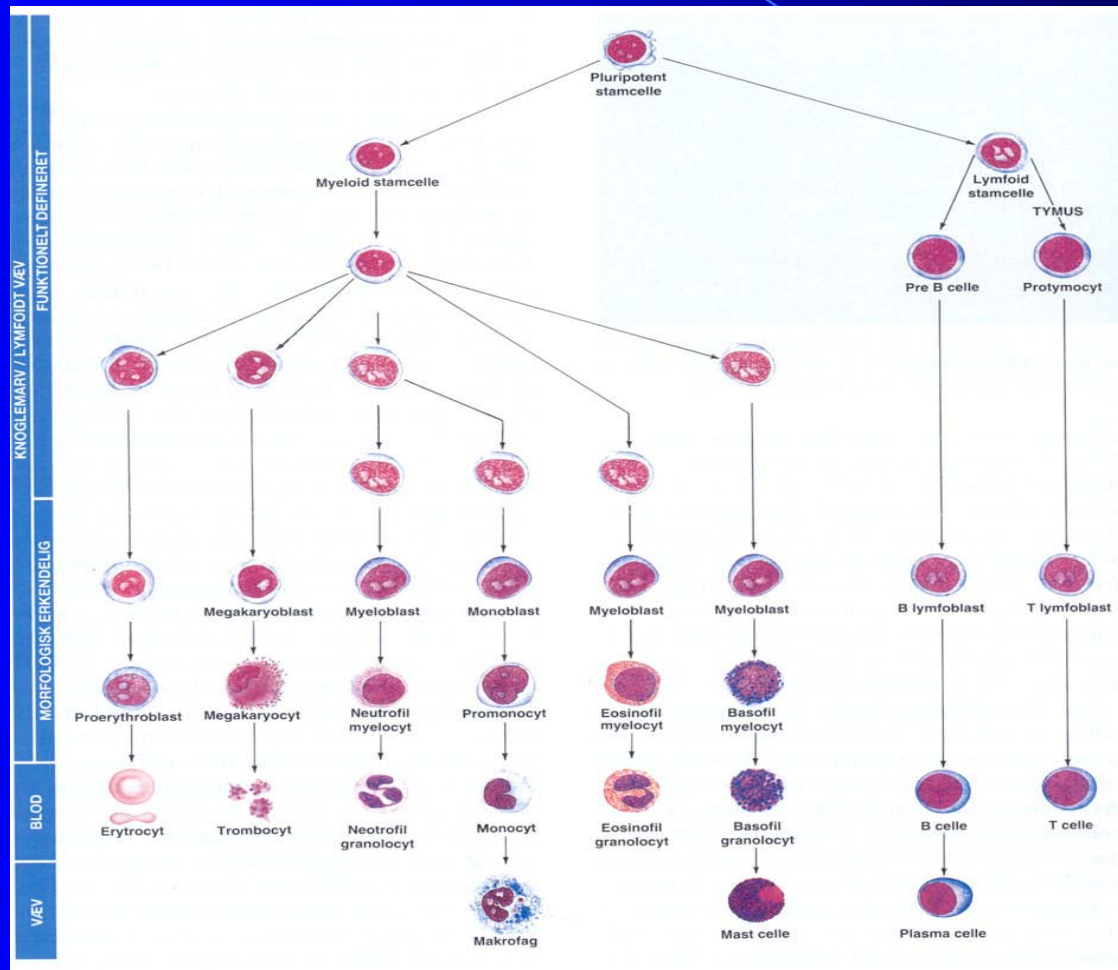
KNOGLEMARV / LYMFOIDT VÆV

FUNKTIONELT DEFINERET

MORFOLOGISK ERKENDELIG

BLOD

VÆV

Pluripotent stamcelle

Myeloid stamcelle

Lymfoid stamcelle

TYMUS

Pre B celle

Protymocyt

Megakaryoblast

Myeloblast

Monoblast

Myeloblast

Myeloblast

B lymfoblast

T lymfoblast

Proerythroblast

Megakaryocyt

Neutrofil myelocyt

Promonocyt

Eosinofil myelocyt

Basofil myelocyt

Erytrocyt

Trombocyt

Neotrofil granolocyt

Monocyt

Eosinofil granolocyt

Basofil granolocyt

B celle

T celle

Makrofag

Mast celle

Plasma celle